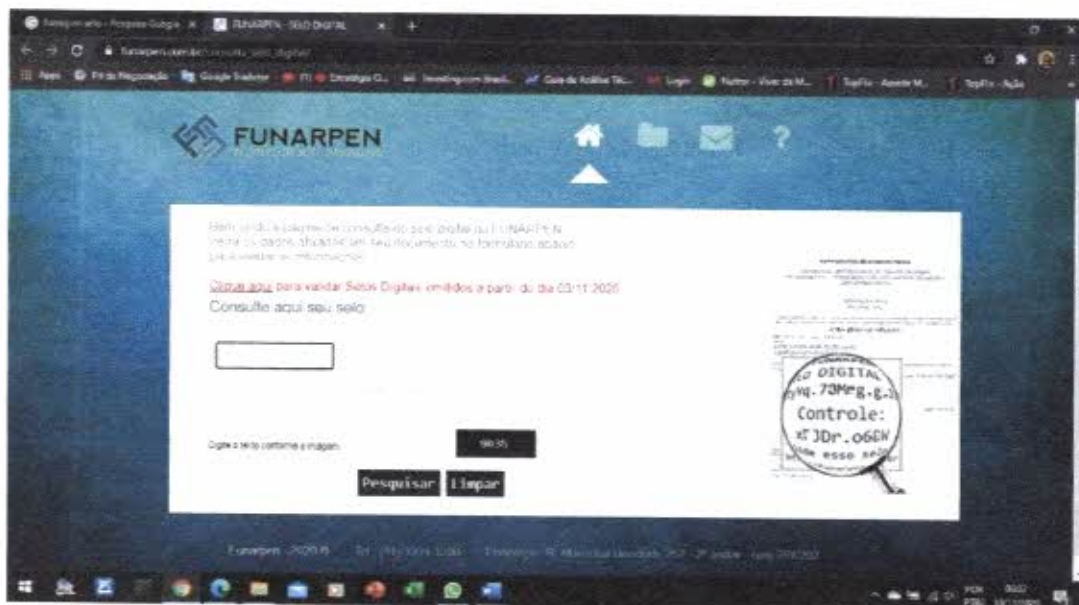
Funarpen selo - Pesquisa Google × FUNARPEN - SELO DIGITAL × +

funarpen.com.br/consulta_selo_digital

Apps Ponto Negociação Google Tradutor Estratégia O... Investing.com Brasil... Guia de Análise Téc... Login Nutror - Viver de M... TopFlix - Assistir M... TopFlix - Ação

FUNARPEN

Bem vindo à página de consulta do selo digital da FUNARPEN. Insira os dados contidos em seu documento no formulário abaixo para visualizar as informações.

Clique aqui para validar Selos Digitais emitidos a partir do dia 03/11/2020

Consulte aqui seu selo

Digite o texto conforme a imagem: 9835

Pesquisar Limpar

o DIGITAL
nq.7JMFg.g.
Controle:
JDr.o6EW
esso se

Funarpen - 2020 © Tel.: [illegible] Endereço: R. Marechal Deodoro, 352 - 2º andar - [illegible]

POR PTB2 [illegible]